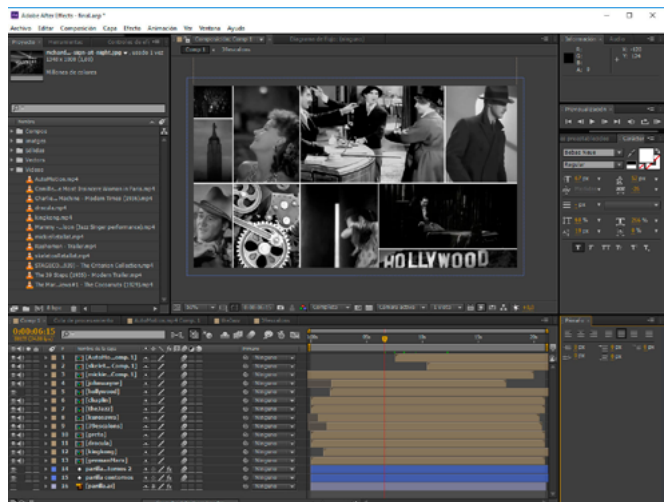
Adobe After Effects - final.aep *

Archivo Editar Composición Capa Efecto Animación Ver Ventana Ayuda

Proyecto × Herramientas Controles de efectos

richard_sage at night.jpg , usado 1 vez
1248 x 1009 (1,00)

Millones de colores

Campos
Imagen
Sólidos
Vectors
Videos
AutoMotion.mp4
Candle...e Most Innocent Women in Paris.mp4
Charlie...Machine - Modern Times (1936).mp4
dracula.mp4
kingkong.mp4
Mammy - Jazz Singer performance.mp4
metropolis.mp4
Nosferatu - Trailer.mp4
skeleton.mp4
CHICAGO...(U) - The Criterion Collection.mp4
The 39 Steps (1935) - Modern Trailer.mp4
The Maltese...(1929).mp4

8 bpc

Composición: Comp 1
Comp 1 × Títulos

HOLLYWOOD

50% Completa Cámara activa 1 vista +0,0

Información × Audio

R:
G:
B:
A: 0
X: -150
Y: 1214

Previsualización ×

Efectos preestablecidos Carácter ×

Bebas Neue
Regular

Comp 1 × Cola de procesamiento AutoMotion.mp4 Comp 1 Títulos

0:00:06:15
00165 (25.00 fps)

Nombre de la capa Primario

1 [AutoMo...omp 1]
2 [skelet...Comp 1]
3 [richar...Comp 1]
4 [cinemagraph]
5 [hollywood]
6 [chaplin]
7 [the boss]
8 [kamasutra]
9 [39escalones]
10 [gente]
11 [dracula]
12 [kingkong]
13 [greenmeMaps]
14 pantlla...tomas 2
15 pantlla contornos
16 [pantlla]

Ninguno
Ninguno
Ninguno
Ninguno
Ninguno
Ninguno
Ninguno
Ninguno
Ninguno
Ninguno
Ninguno
Ninguno
Ninguno
Ninguno
Ninguno
Ninguno

Párrafo ×